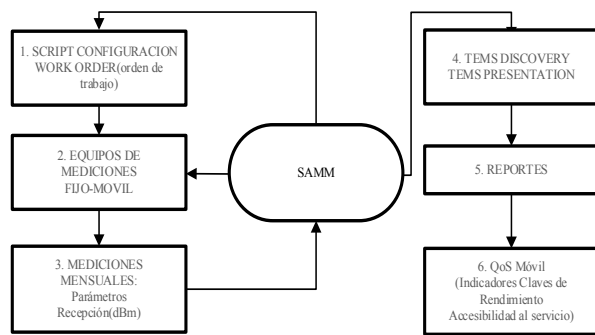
1. SCRIPT CONFIGURACION WORK ORDER(orden de trabajo)

2. EQUIPOS DE MEDICIONES FIJO-MOVIL

3. MEDICIONES MENSUALES: Parámetros Recepción(dBm)

SAMM

4. TEMS DISCOVERY TEMS PRESENTATION

5. REPORTES

6. QoS Móvil (Indicadores Claves de Rendimiento Accesibilidad al servicio)